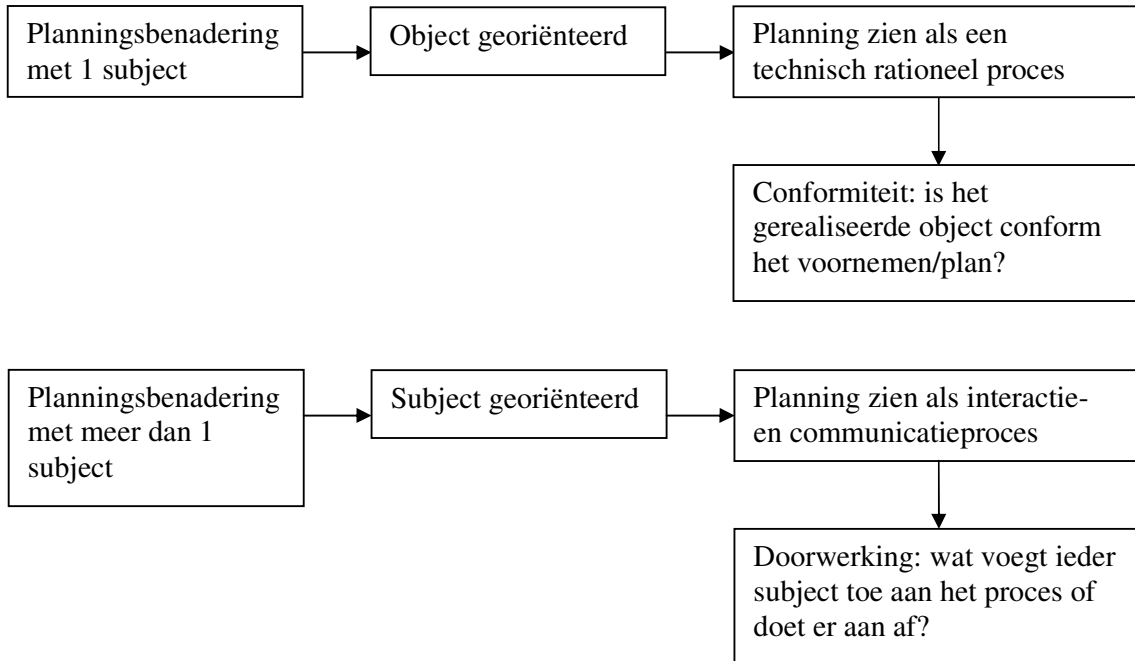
Planningsbenadering met 1 subject

Object georiënteerd

Planning zien als een technisch rationeel proces

Conformiteit: is het gerealiseerde object conform het voornemen/plan?

Planningsbenadering met meer dan 1 subject

Subject georiënteerd

Planning zien als interactie- en communicatieproces

Doorwerking: wat voegt ieder subject toe aan het proces of doet er aan af?